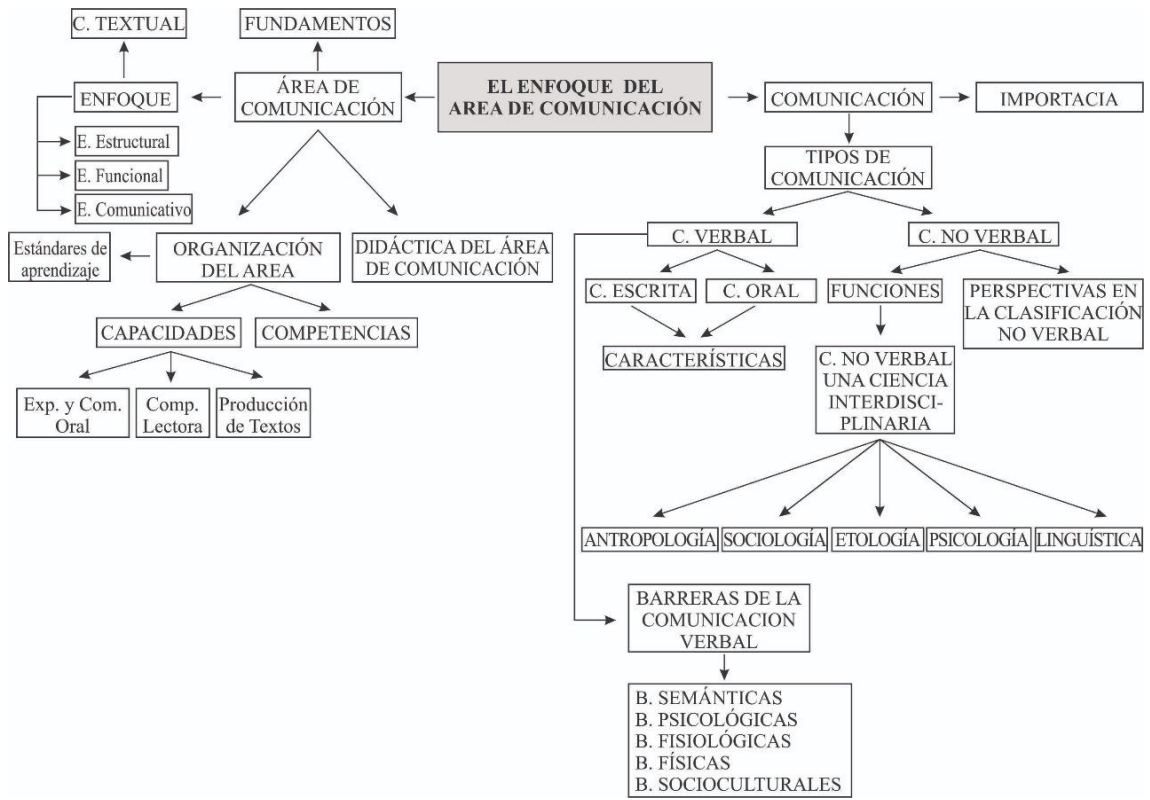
EL ENFOQUE DEL AREA DE COMUNICACIÓN

C. TEXTUAL

FUNDAMENTOS

ENFOQUE

ÁREA DE COMUNICACIÓN

E. Estructural

E. Funcional

E. Comunicativo

Estándares de aprendizaje

ORGANIZACIÓN DEL AREA

DIDÁCTICA DEL ÁREA DE COMUNICACIÓN

CAPACIDADES

COMPETENCIAS

Exp. y Com. Oral

Comp. Lectora

Producción de Textos

COMUNICACIÓN

IMPORTACIA

TIPOS DE COMUNICACIÓN

C. VERBAL

C. NO VERBAL

C. ESCRITA

C. ORAL

FUNCIONES

PERSPECTIVAS EN LA CLASIFICACIÓN NO VERBAL

CARACTERÍSTICAS

C. NO VERBAL UNA CIENCIA INTERDISCIPLINARIA

ANTROPOLOGÍA

SOCIOLOGÍA

ETOLOGÍA

PSICOLOGÍA

LINGUÍSTICA

BARRERAS DE LA COMUNICACION VERBAL

B. SEMÁNTICAS
B. PSICOLÓGICAS
B. FISIOLÓGICAS
B. FÍSICAS
B. SOCIOCULTURALES